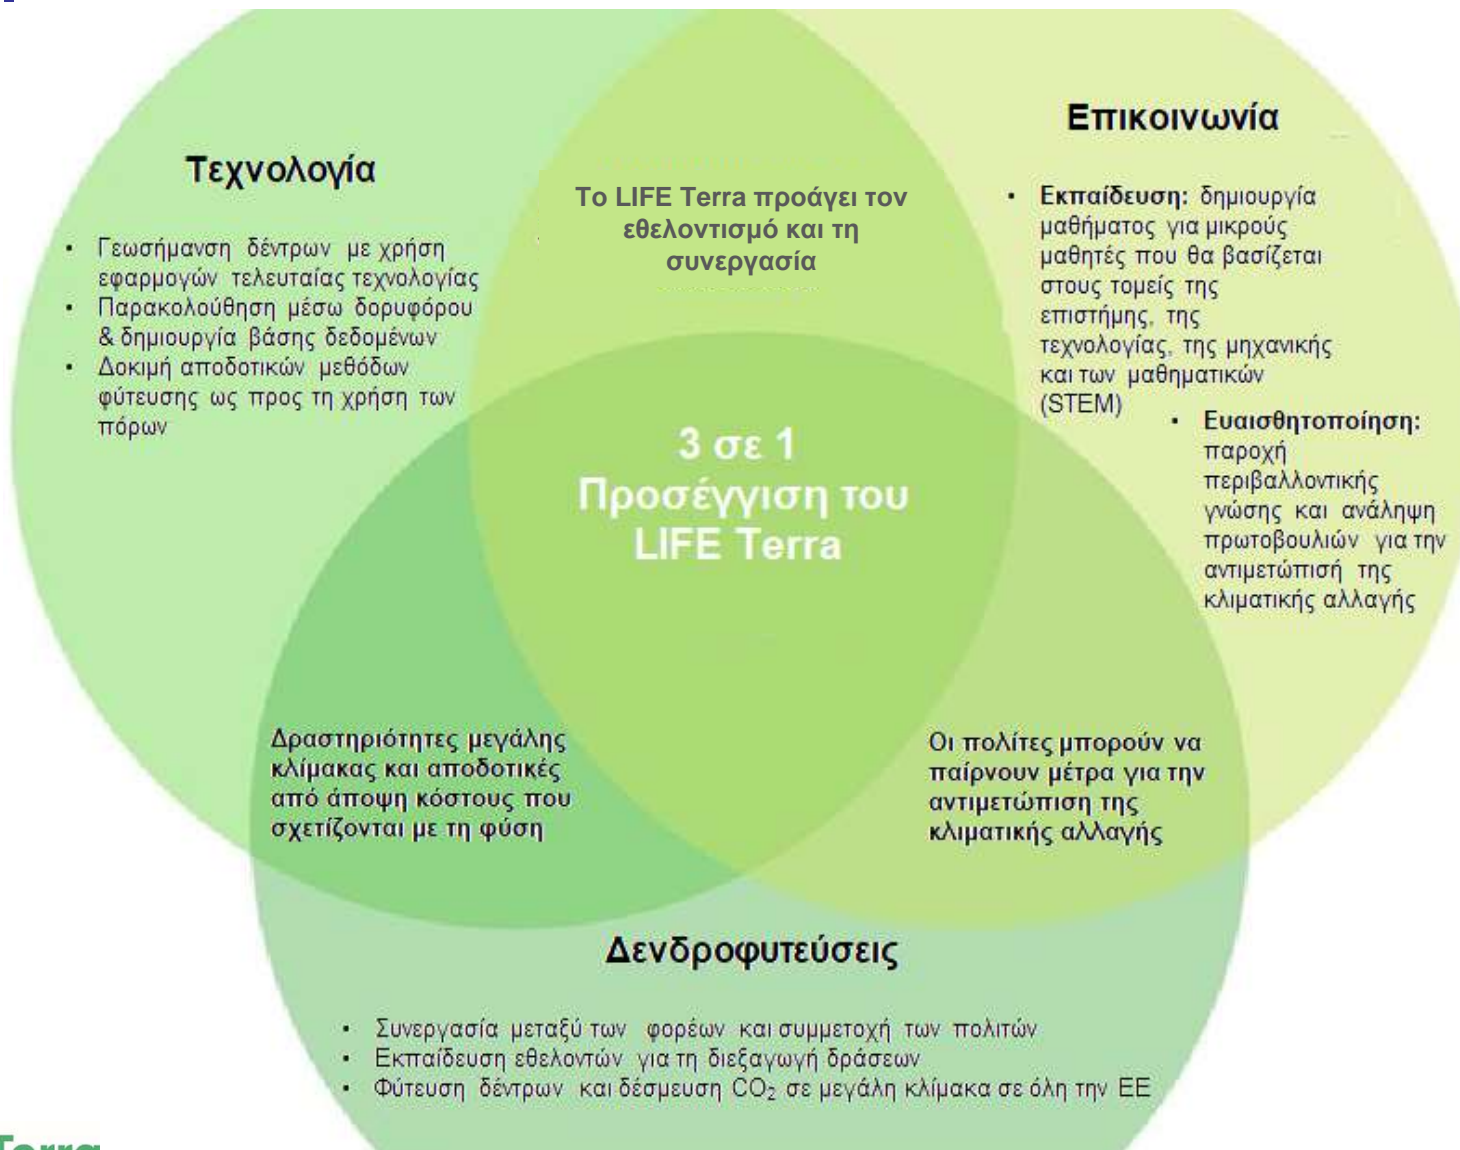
Τεχνολογία

• Γεωσήμανση δέντρων με χρήση εφαρμογών τελευταίας τεχνολογίας
• Παρακολούθηση μέσω δορυφόρου & δημιουργία βάσης δεδομένων
• Δοκιμή αποδοτικών μεθόδων φύτευσης ως προς τη χρήση των πόρων

Το LIFE Terra προάγει τον εθελοντισμό και τη συνεργασία

Επικοινωνία

• Εκπαίδευση: δημιουργία μαθήματος για μικρούς μαθητές που θα βασίζεται στους τομείς της επιστήμης, της τεχνολογίας, της μηχανικής και των μαθηματικών (STEM)
• Ευαισθητοποίηση: παροχή περιβαλλοντικής γνώσης και ανάληψη πρωτοβουλιών για την αντιμετώπισή της κλιματικής αλλαγής

3 σε 1
Προσέγγιση του LIFE Terra

Δραστηριότητες μεγάλης κλίμακας και αποδοτικές από άποψη κόστους που σχετίζονται με τη φύση

Οι πολίτες μπορούν να παίρνουν μέτρα για την αντιμετώπιση της κλιματικής αλλαγής

Δενδροφυτεύσεις

• Συνεργασία μεταξύ των φορέων και συμμετοχή των πολιτών
• Εκπαίδευση εθελοντών για τη διεξαγωγή δράσεων
• Φύτευση δέντρων και δέσμευση $CO_2$ σε μεγάλη κλίμακα σε όλη την ΕΕ

Terra